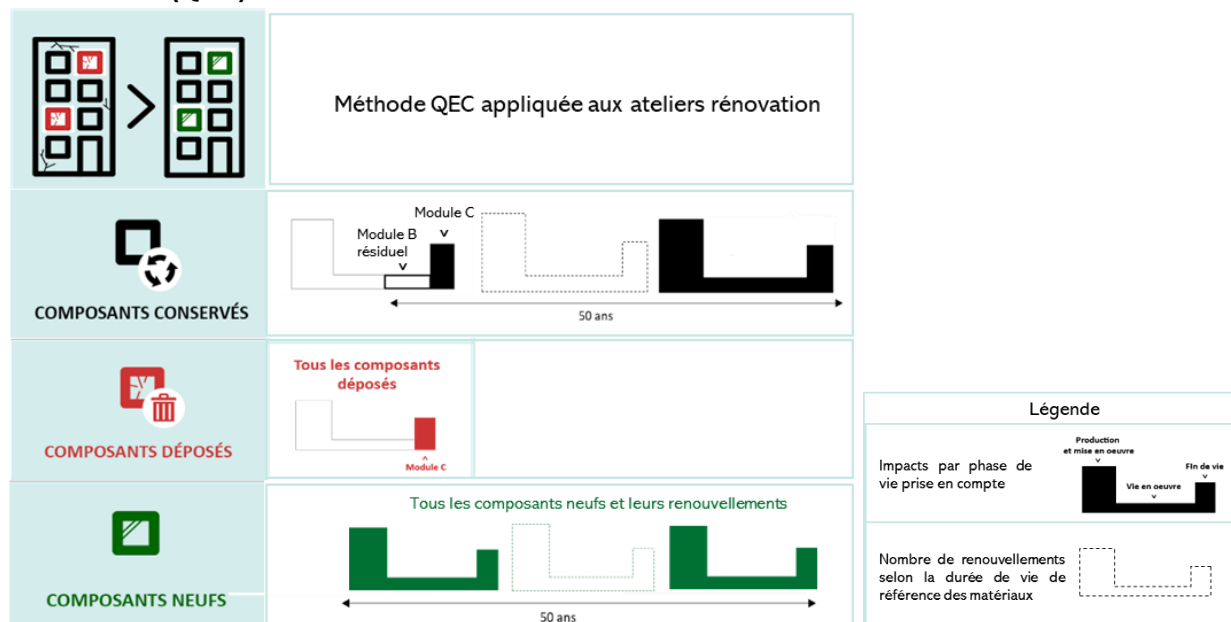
Méthode QEC appliquée aux ateliers rénovation

Module C

Module B résiduel

v

v

50 ans

COMPOSANTS CONSERVÉS

Tous les composants déposés

^

Module C

COMPOSANTS DÉPOSÉS

Tous les composants neufs et leurs renouvellements

50 ans

COMPOSANTS NEUFS

Légende

Impacts par phase de vie prise en compte

Production et mise en oeuvre

v

Vie en oeuvre

v

Fin de vie

v

Nombre de renouvellements selon la durée de vie de référence des matériaux